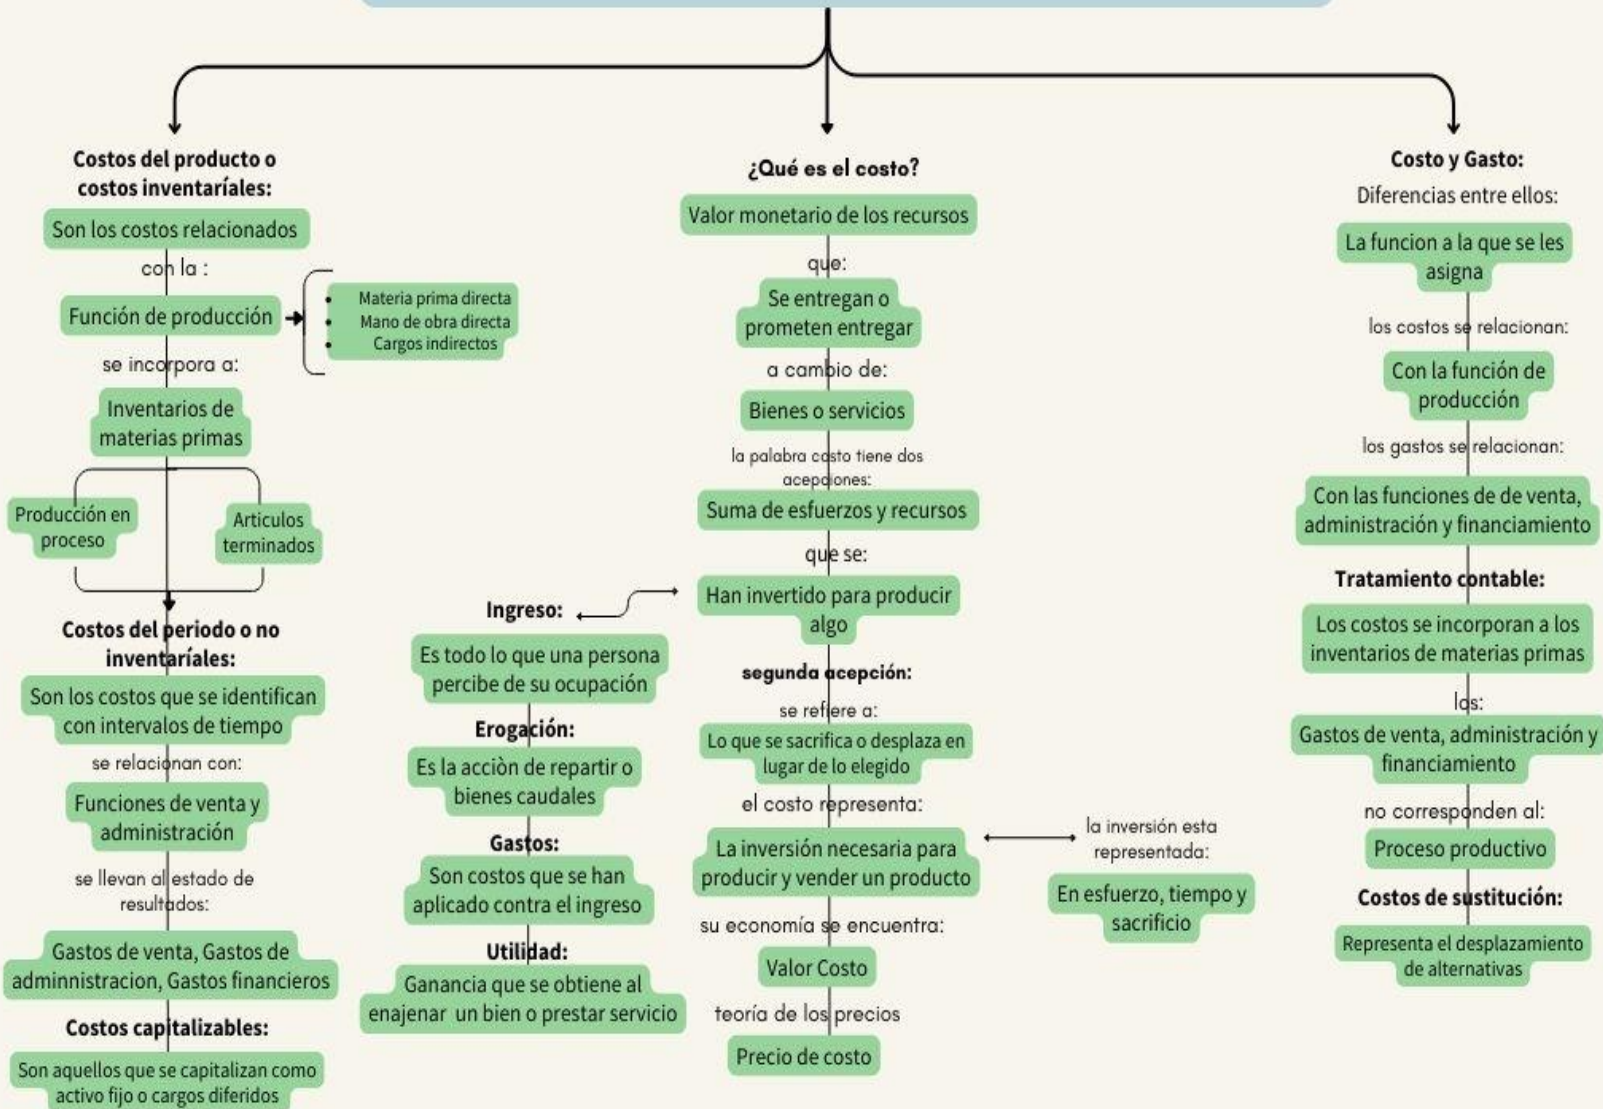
Costos del producto o costos inventaríales:

Son los costos relacionados

con la :

Función de producción

- Materia prima directa
- Mano de obra directa
- Cargos indirectos

se incorpora a:

Inventarios de materias primas

Producción en proceso

Articulos terminados

Costos del periodo o no inventaríales:

Son los costos que se identifican con intervalos de tiempo

se relacionan con:

Funciones de venta y administración

se llevan al estado de resultados:

Gastos de venta, Gastos de adminnistracion, Gastos financieros

Costos capitalizables:

Son aquellos que se capitalizan como activo fijo o cargos diferidos

Ingreso:

Es todo lo que una persona percibe de su ocupación

Erogación:

Es la acciòn de repartir o bienes caudales

Gastos:

Son costos que se han aplicado contra el ingreso

Utilidad:

Ganancia que se obtiene al enajenar un bien o prestar servicio

¿Qué es el costo?

Valor monetario de los recursos

que:

Se entregan o prometen entregar

a cambio de:

Bienes o servicios

la palabra costo tiene dos acepciones:

Suma de esfuerzos y recursos

que se:

Han invertido para producir algo

segunda acepción:

se refiere a:

Lo que se sacrifica o desplaza en lugar de lo elegido

el costo representa:

La inversión necesaria para producir y vender un producto

la inversión esta representada:

En esfuerzo, tiempo y sacrificio

su economía se encuentra:

Valor Costo

teoría de los precios

Precio de costo

Costo y Gasto:

Diferencias entre ellos:

La funcion a la que se les asigna

los costos se relacionan:

Con la función de producción

los gastos se relacionan:

Con las funciones de de venta, administración y financiamiento

Tratamiento contable:

Los costos se incorporan a los inventarios de materias primas

los:

Gastos de venta, administración y financiamiento

no corresponden al:

Proceso productivo

Costos de sustitución:

Representa el desplazamiento de alternativas